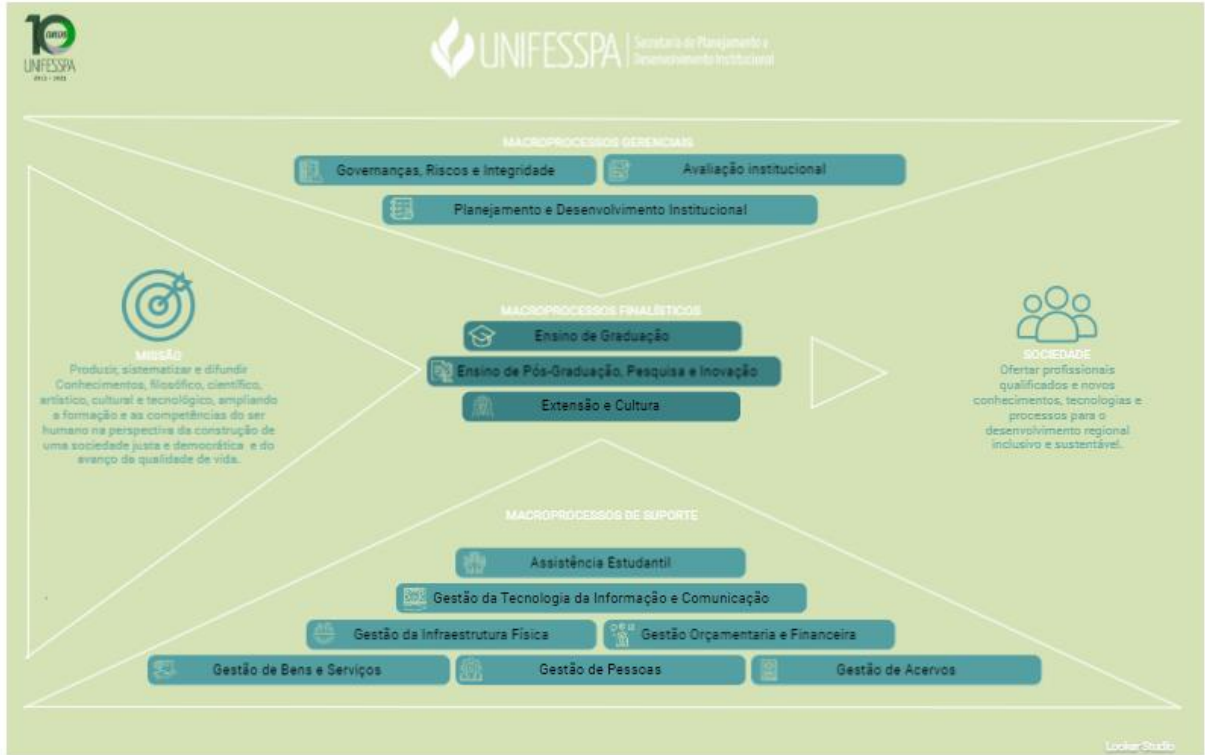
10 anos
UNIFESSPA
2013 - 2023

UNIFESSPA | Secretaria de Planejamento e Desenvolvimento Institucional

MACROPROCESSOS GERENCIAIS

Governanças, Riscos e Integridade

Avaliação institucional

Planejamento e Desenvolvimento Institucional

MISSÃO
Produzir, sistematizar e difundir Conhecimentos, filosófico, científico, artístico, cultural e tecnológico, ampliando a formação e as competências do ser humano na perspectiva da construção de uma sociedade justa e democrática e do avanço da qualidade de vida.

MACROPROCESSOS FINALÍSTICOS

Ensino de Graduação

Ensino de Pós-Graduação, Pesquisa e Inovação

Extensão e Cultura

SOCIEDADE
Ofertar profissionais qualificados e novos conhecimentos, tecnologias e processos para o desenvolvimento regional inclusivo e sustentável.

MACROPROCESSOS DE SUPORTE

Assistência Estudantil

Gestão da Tecnologia da Informação e Comunicação

Gestão da Infraestrutura Física

Gestão Orçamentaria e Financeira

Gestão de Bens e Serviços

Gestão de Pessoas

Gestão de Acervos

Looker Studio